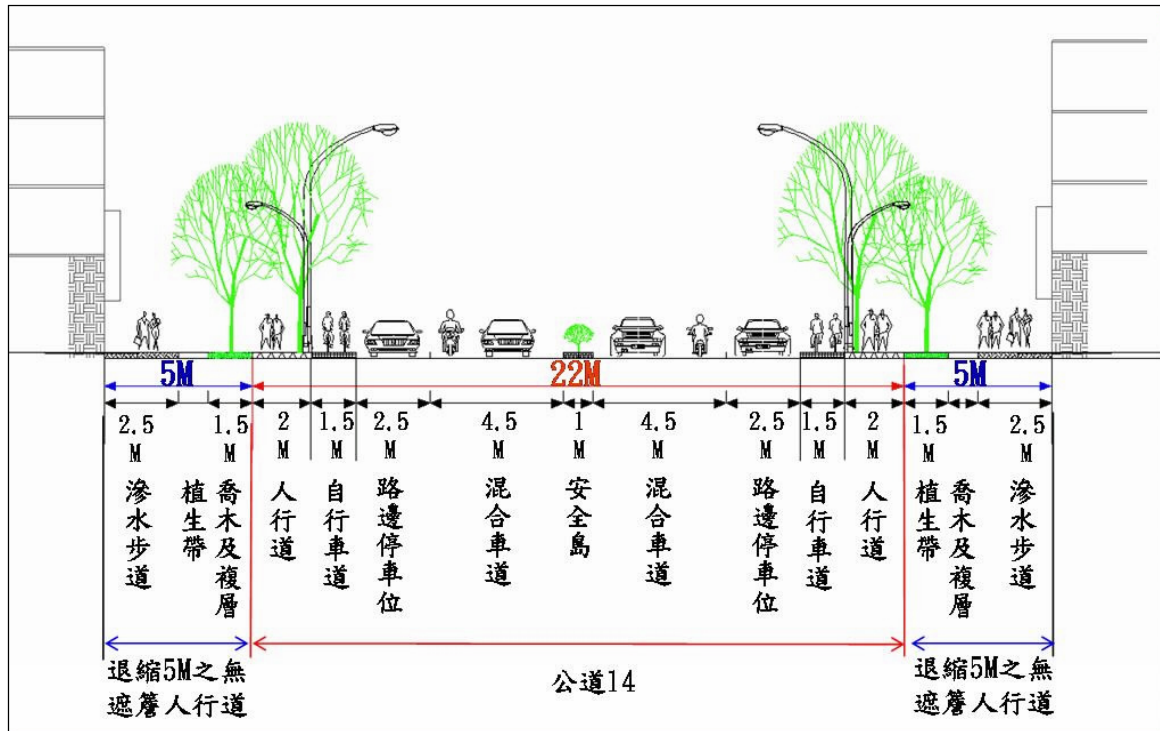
5M
22M
5M

2.5 M
1.5 M
2 M
1.5 M
2.5 M
4.5 M
1 M
4.5 M
2.5 M
1.5 M
2 M
1.5 M
2.5 M

滲水步道
喬木及複層植生帶
人行道
自行車道
路邊停車位
混合車道
安全島
混合車道
路邊停車位
自行車道
人行道
喬木及複層植生帶
滲水步道

退縮5M之無遮簷人行道
公道14
退縮5M之無遮簷人行道